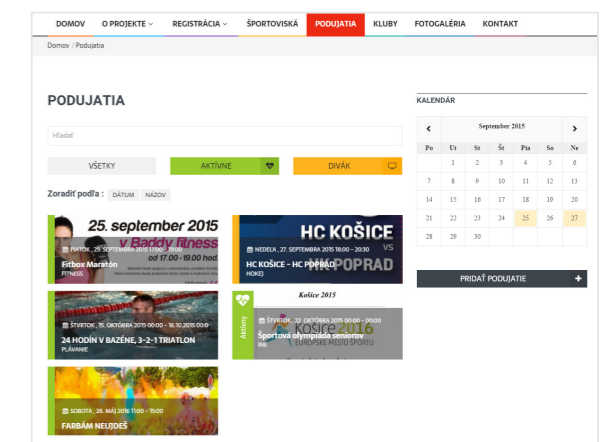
DOMOV O PROJEKTE REGISTRÁCIA ŠPORTOVISKÁ PODUJATIA KLUBY FOTOGALÉRIA KONTAKT

Domov / Podujatia

PODUJATIA

Hľadať

VŠETKY AKTÍVNE DIVÁK

Zoradiť podľa: DÁTUM NÁZOV

25. september 2015
Baddy fitness
od 17.00 - 19.00 hod

PIATOK, 25. SEPTEMBRA 2015 17:00 - 19:00
Fitbox Maratón
FITNESS

HC KOŠICE VS POPRAD

NEDEĽA, 27. SEPTEMBRA 2015 18:00 - 20:30
HC KOŠICE - HC POPRAD
HOKEJ

ŠTVRTOK, 15. OKTÓBRA 2015 00:00 - 16.10.2015 00:00
24 HODÍN V BAZÉNE, 3-2-1 TRIATLON
PLÁVANIE

Košice 2015
KOŠICE 2016
EURÓPSKE MESTO ŠPORTU

Aktívny

ŠTVRTOK, 22. OKTÓBRA 2015 00:00 - 00:00
Športová olympiáda seniorov
INÉ

SOBOTA, 28. MÁJ 2016 11:00 - 15:00
FARBÁM NEUJDEŠ

KALENDÁR

September 2015

| Po | Ut | St | Št | Pia | So | Ne |
|---|---|---|---|---|---|---|
|  | 1 | 2 | 3 | 4 | 5 | 6 |
| 7 | 8 | 9 | 10 | 11 | 12 | 13 |
| 14 | 15 | 16 | 17 | 18 | 19 | 20 |
| 21 | 22 | 23 | 24 | 25 | 26 | 27 |
| 28 | 29 | 30 |  |  |  |  |

PRIDAŤ PODUJATIE +